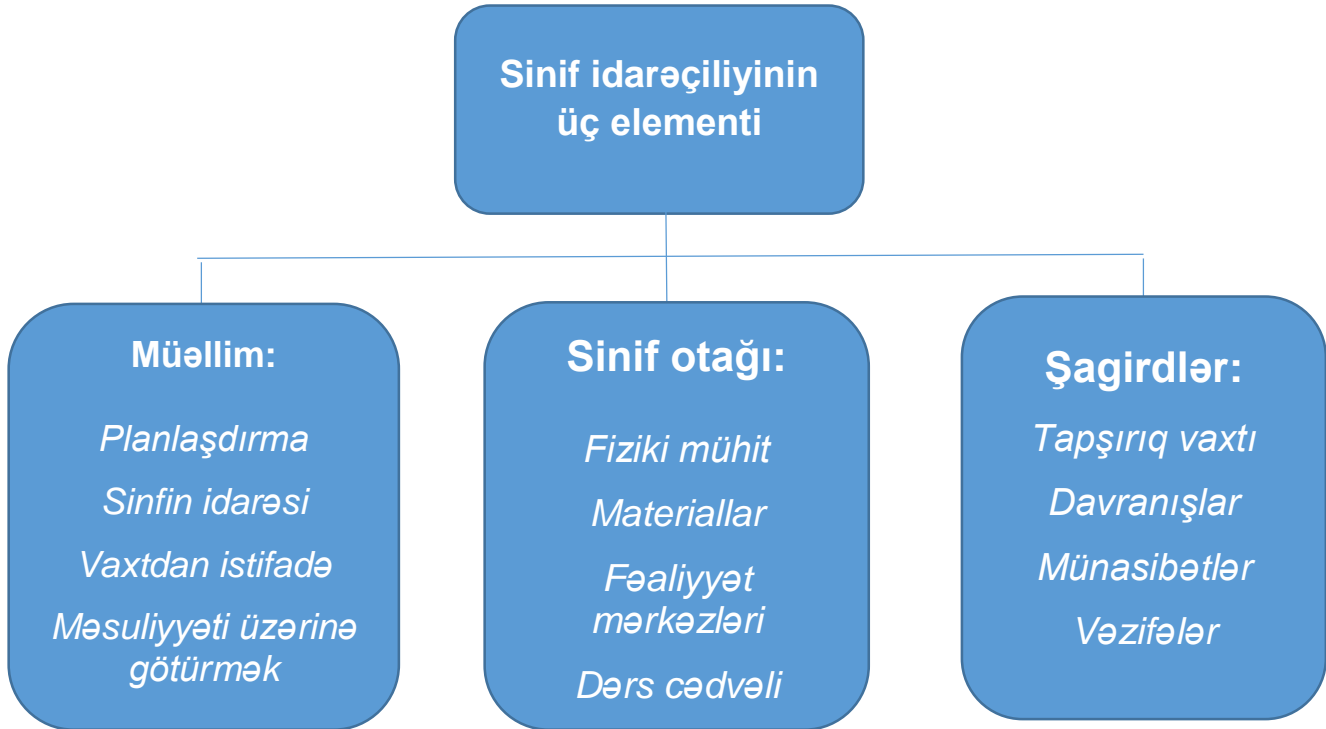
Sinif idarəçiliyinin üç elementi

Müəllim:

Planlaşdırma

Sinfin idarəsi

Vaxtdan istifadə

Məsuliyyəti üzərinə götürmək

Sinif otağı:

Fiziki mühit

Materiallar

Fəaliyyət mərkəzləri

Dərs cədvəli

Şagirdlər:

Tapşırıq vaxtı

Davranışlar

Münasibətlər

Vəzifələr